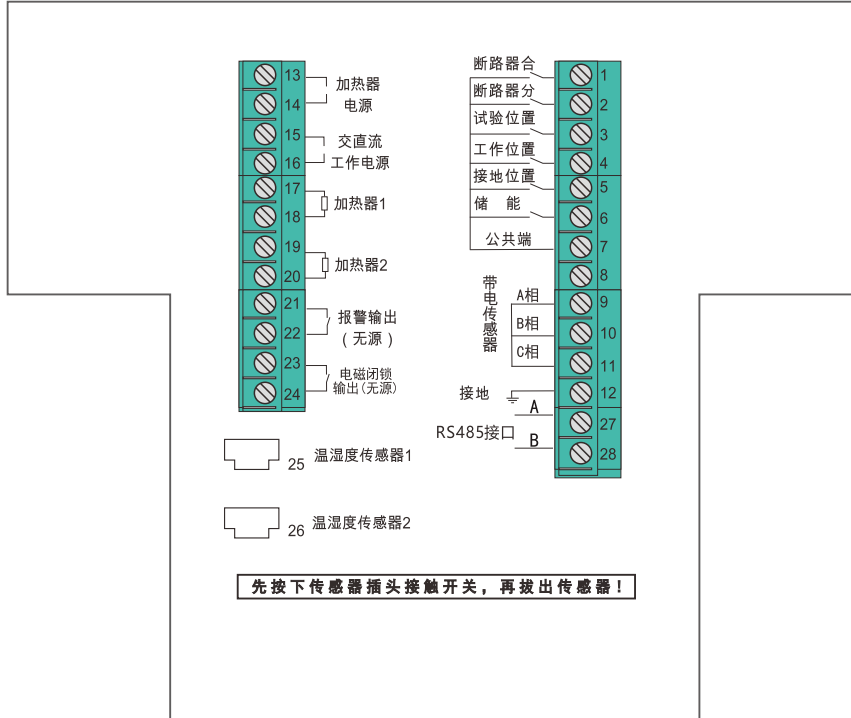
13 加热器
14 电源
15 交直流
16 工作电源
17 加热器1
18
19 加热器2
20
21 报警输出
22 （无源）
23 电磁闭锁
24 输出(无源)

断路器合 1
断路器分 2
试验位置 3
工作位置 4
接地位置 5
储 能 6
公共端 7
8
带电传感器
A相 9
B相 10
C相 11
接地 12
RS485接口
A 27
B 28

25 温湿度传感器1
26 温湿度传感器2

先按下传感器插头接触开关，再拔出传感器！